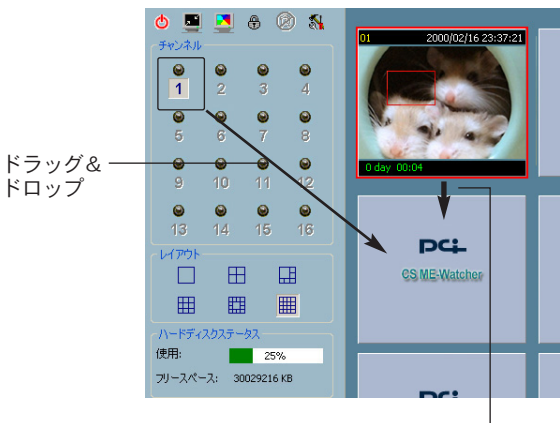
チャンネル

1 2 3 4
5 6 7 8
9 10 11 12
13 14 15 16

レイアウト

ハードディスクステータス
使用: 25%
フリースペース: 30029216 KB

ドラッグ＆ドロップ

01 2000/02/16 23:37:21
0 day 00:04

PCI
CS ME-Watcher

PCI